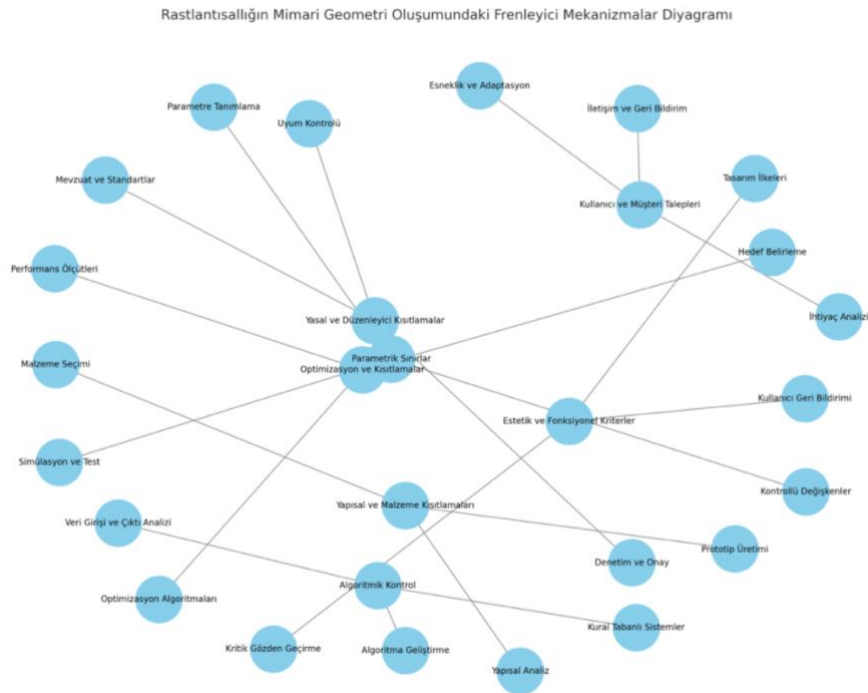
Rastlantısallığın Mimari Geometri Oluşumundaki Frenleyici Mekanizmalar Diyagramı

Esneklik ve Adaptasyon

Parametre Tanımlama

Uyum Kontrolü

İletişim ve Geri Bildirim

Mevzuat ve Standartlar

Tasarım İlkeleri

Kullanıcı ve Müşteri Talepleri

Hedef Belirleme

Performans Ölçütleri

İhtiyaç Analizi

Yasal ve Düzenleyici Kısıtlamalar

Parametrik Sınırlar

Optimizasyon ve Kısıtlamalar

Malzeme Seçimi

Kullanıcı Geri Bildirimi

Estetik ve Fonksiyonel Kriterler

Simülasyon ve Test

Kontrollü Değişkenler

Yapısal ve Malzeme Kısıtlamaları

Veri Girişi ve Çıktı Analizi

Prototip Üretimi

Denetim ve Onay

Algoritmik Kontrol

Optimizasyon Algoritmaları

Kural Tabanlı Sistemler

Kritik Gözden Geçirme

Algoritma Geliştirme

Yapısal Analiz